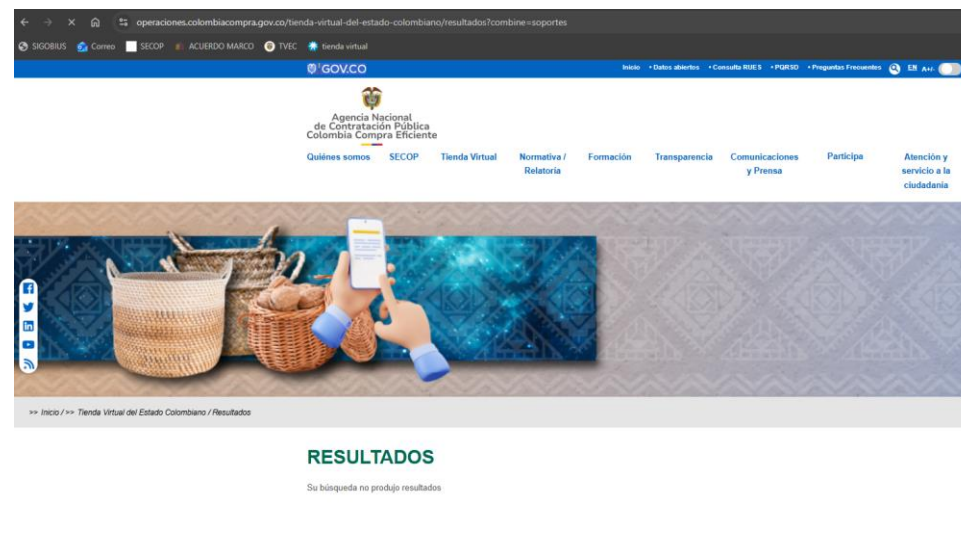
operaciones.colombiacompra.gov.co/tienda-virtual-del-estado-colombiano/resultados?combine=soportes

SIGOBIUS Correo SECOP ACUERDO MARCO TVEC tienda virtual

GOV.CO

Inicio • Datos abiertos • Consulta RUES • PQRSD • Preguntas Frecuentes EN A+/-

Agencia Nacional de Contratación Pública Colombia Compra Eficiente

Quiénes somos SECOP Tienda Virtual Normativa / Relatoría Formación Transparencia Comunicaciones y Prensa Participa Atención y servicio a la ciudadanía

>> Inicio / >> Tienda Virtual del Estado Colombiano / Resultados

RESULTADOS

Su búsqueda no produjo resultados